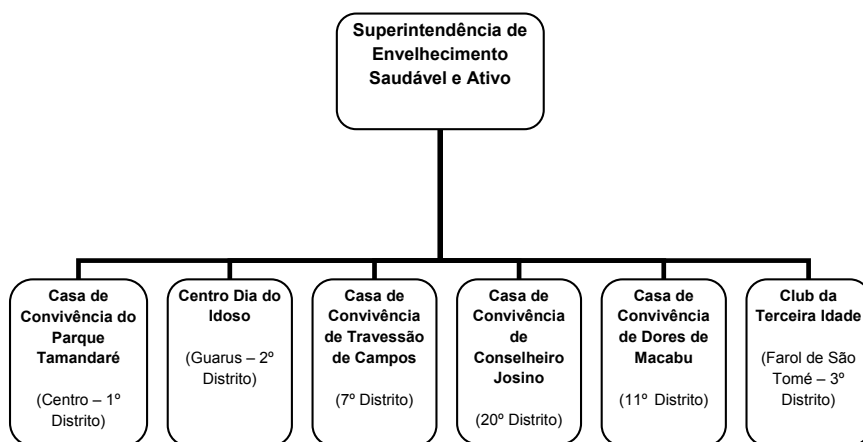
Superintendência de Envelhecimento Saudável e Ativo

Casa de Convivência do Parque Tamandaré

(Centro – 1º Distrito)

Centro Dia do Idoso

(Guarus – 2º Distrito)

Casa de Convivência de Travessão de Campos

(7º Distrito)

Casa de Convivência de Conselheiro Josino

(20º Distrito)

Casa de Convivência de Dores de Macabu

(11º Distrito)

Club da Terceira Idade

(Farol de São Tomé – 3º Distrito)